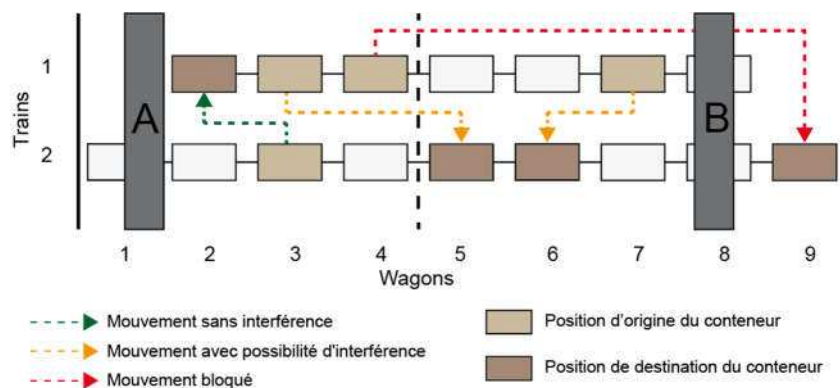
Trains

1

2

A

B

1 2 3 4 5 6 7 8 9

Wagons

Mouvement sans interférence

Mouvement avec possibilité d'interférence

Mouvement bloqué

Position d'origine du conteneur

Position de destination du conteneur